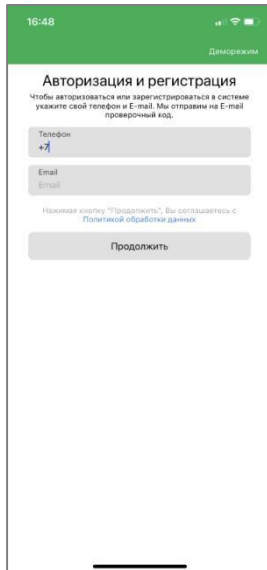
16:48

Деморежим

Авторизация и регистрация

Чтобы авторизоваться или зарегистрироваться в системе укажите свой телефон и E-mail. Мы отправим на E-mail проверочный код.

Телефон
+7

Email
Email

Нажимая кнопку "Продолжить", Вы соглашаетесь с Политикой обработки данных

Продолжить